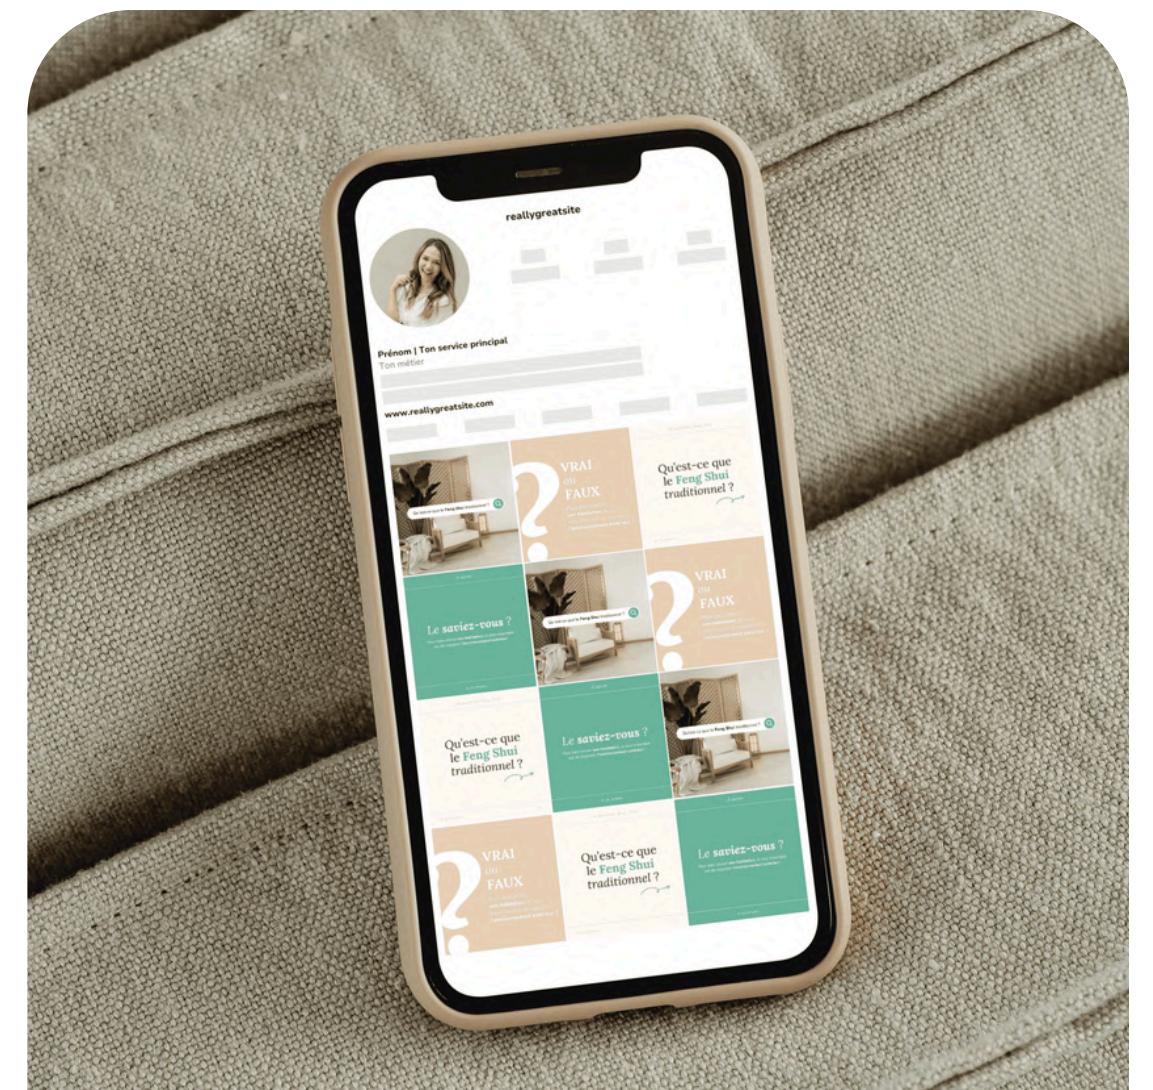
reallygreatsite

Prénom | Ton service principal
Ton métier

www.reallygreatsite.com

Qu'est-ce que le Feng Shui traditionnel ?

VRAI ou FAUX

Qu'est-ce que le Feng Shui traditionnel ?

Le saviez-vous ?

Qu'est-ce que le Feng Shui traditionnel ?

VRAI ou FAUX

Qu'est-ce que le Feng Shui traditionnel ?

Le saviez-vous ?

Qu'est-ce que le Feng Shui traditionnel ?

VRAI ou FAUX

Qu'est-ce que le Feng Shui traditionnel ?

Le saviez-vous ?